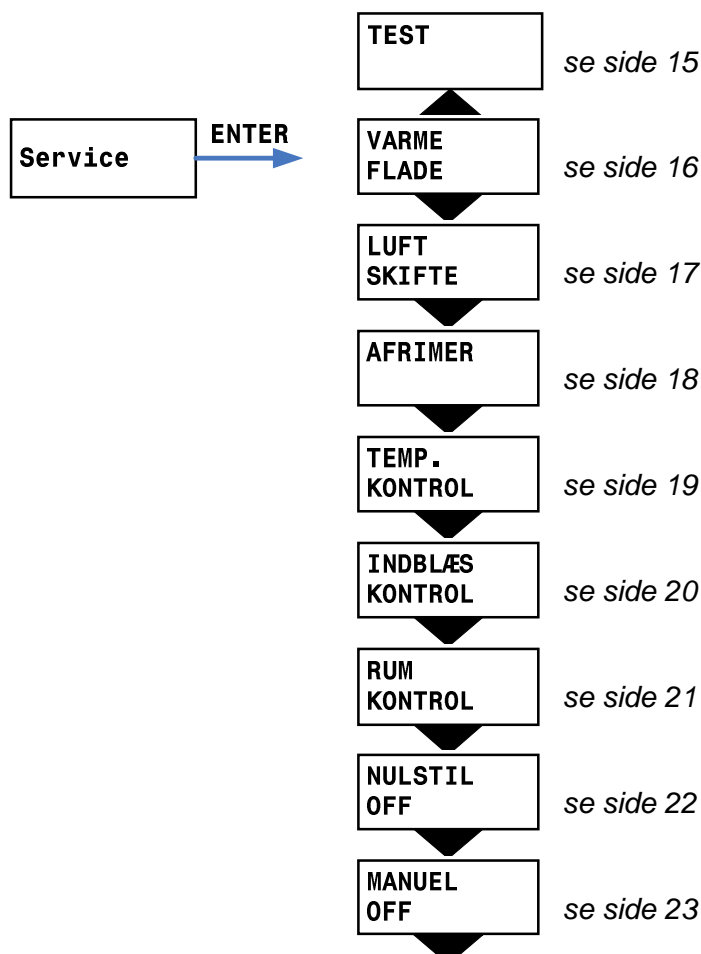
Service

ENTER

TEST

se side 15

VARME
FLADE

se side 16

LUFT
SKIFTE

se side 17

AFRIMER

se side 18

TEMP.
KONTROL

se side 19

INDBLÆS
KONTROL

se side 20

RUM
KONTROL

se side 21

NULSTIL
OFF

se side 22

MANUEL
OFF

se side 23